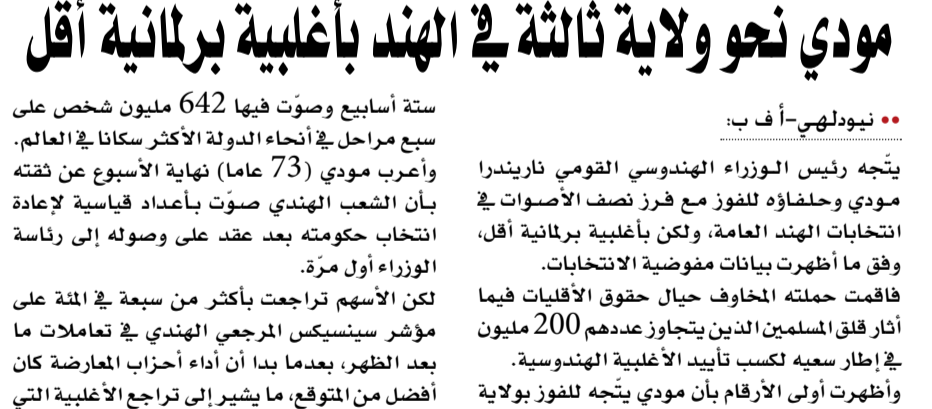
مودي نحو ولاية ثالثة في الهند بأغلبية برلمانية أقل

•• نيودلهي-أ ف ب:

يتّجه رئيس الوزراء الهندوسي القومي ناريندرا مودي وحلفاؤه للفوز مع فرز نصف الأصوات في انتخابات الهند العامة، ولكن بأغلبية برلمانية أقل، وفق ما أظهرت بيانات مفوضية الانتخابات.

فاقمت حملته المخاوف حيال حقوق الأقليات فيما أثار قلق المسلمين الذين يتجاوز عددهم 200 مليون في إطار سعيه لكسب تأييد الأغلبية الهندوسية.

وأظهرت أولى الأرقام بأن مودي يتّجه للفوز بولاية

ستة أسابيع وصوّت فيها 642 مليون شخص على سبع مراحل في أنحاء الدولة الأكثر سكانا في العالم.

وأعرب مودي (73 عاما) نهاية الأسبوع عن ثقته بأن الشعب الهندي صوّت بأعداد قياسية لإعادة انتخاب حكومته بعد عقد على وصوله إلى رئاسة الوزراء أول مرّة.

لكن الأسهم تراجعت بأكثر من سبعة في المئة على مؤشر سينسيكس المرجعي الهندي في تعاملات ما بعد الظهر، بعدما بدا أن أداء أحزاب المعارضة كان أفضل من المتوقع، ما يشير إلى تراجع الأغلبية التي